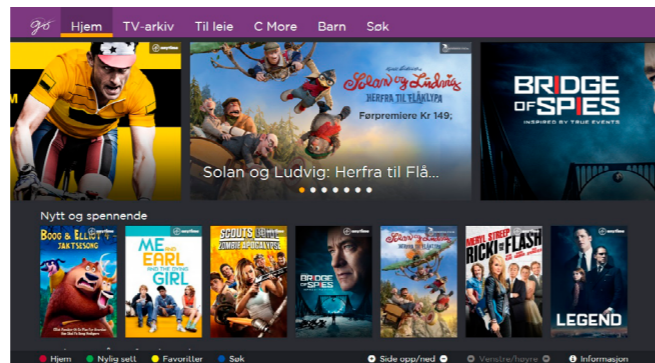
gø Hjem TV-arkiv Til leie C More Barn Søk

M

Solan og Ludvig
HERFRA TIL FLÅKLYPA
Førpremiere Kr 149;

BRIDGE OF SPIES
INSPIRED BY TRUE EVENTS

Solan og Ludvig: Herfra til Flå...

Nytt og spennende

BOOG & ELLIOT JAKTSESONG

ME AND EARL AND THE DYING GIRL

SCOUTS GUIDE TO THE ZOMBIE APOCALYPSE

BRIDGE OF SPIES

Solan og Ludvig

MERYL STREEP RICKI AND THE FLASH

LEGEND

Hjem Nylig sett Favoritter Søk Side opp/ned Venstre/høyre Informasjon